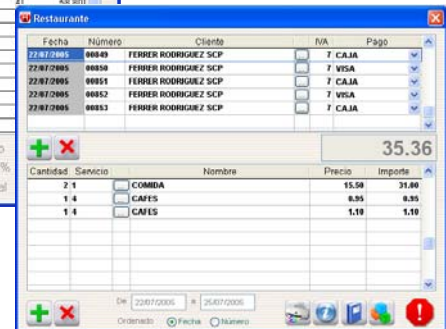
Restaurante

| Fecha | Número | Cliente | IVA | Pago |
|---|---|---|---|---|
| 22/07/2005 | 00849 | FERRER RODRIGUEZ SCP | 7 | CAJA |
| 22/07/2005 | 00850 | FERRER RODRIGUEZ SCP | 7 | VISA |
| 22/07/2005 | 00851 | FERRER RODRIGUEZ SCP | 7 | CAJA |
| 22/07/2005 | 00852 | FERRER RODRIGUEZ SCP | 7 | CAJA |
| 22/07/2005 | 00853 | FERRER RODRIGUEZ SCP | 7 | VISA |

35.36

| Cantidad | Servicio | Nombre | Precio | Importe |
|---|---|---|---|---|
| 2 | 1 | COMIDA | 15.50 | 31.00 |
| 1 | 4 | CAFES | 0.95 | 0.95 |
| 1 | 4 | CAFES | 1.10 | 1.10 |

De 22/07/2005 a 25/07/2005

Ordenado Fecha Número